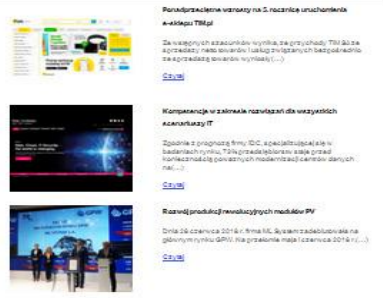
Porównywalne wzrosty na 5. rocznicę uruchomienia e-sklepu TIM.pl

Ze wstępnych szacunków wynika, że przychody TIM SA ze sprzedaży netto towarów i usług związanych bezpośrednio ze sprzedażą towarów wyniosły(...)

Czytaj

Kompleksowość w zakresie rozwiązań dla wszystkich scenariuszy IT

Zgodnie z prognozą firmy IDC, specjalizującej się w badaniach rynku, 74% przedsiębiorstw stoi przed koniecznością poważnych modernizacji centrów danych na(...)

Czytaj

Rozwój produkcji rewolucyjnych modułów PV

Dnia 26 czerwca 2018 r. firma ML System zadebiutowała na głównym rynku GPW. Na przełomie maja i czerwca 2018 r.(...)

Czytaj